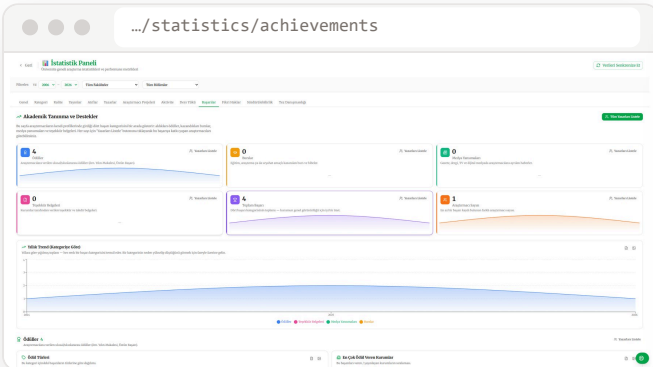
…/statistics/achievements

< Geri İstatistik Paneli

Verileri Senkronize Et

Akademik Tanınma ve Destekler

4
Ödüller

0
Hibeler

0
Proje Destekleri

0
Yayınlar

4
Başarılar

1
Burslar

Yıllık Trend (Kategoriler Göre)

Ödüller
Ödül Türleri
En Çok Ödül Veren Kurumlar